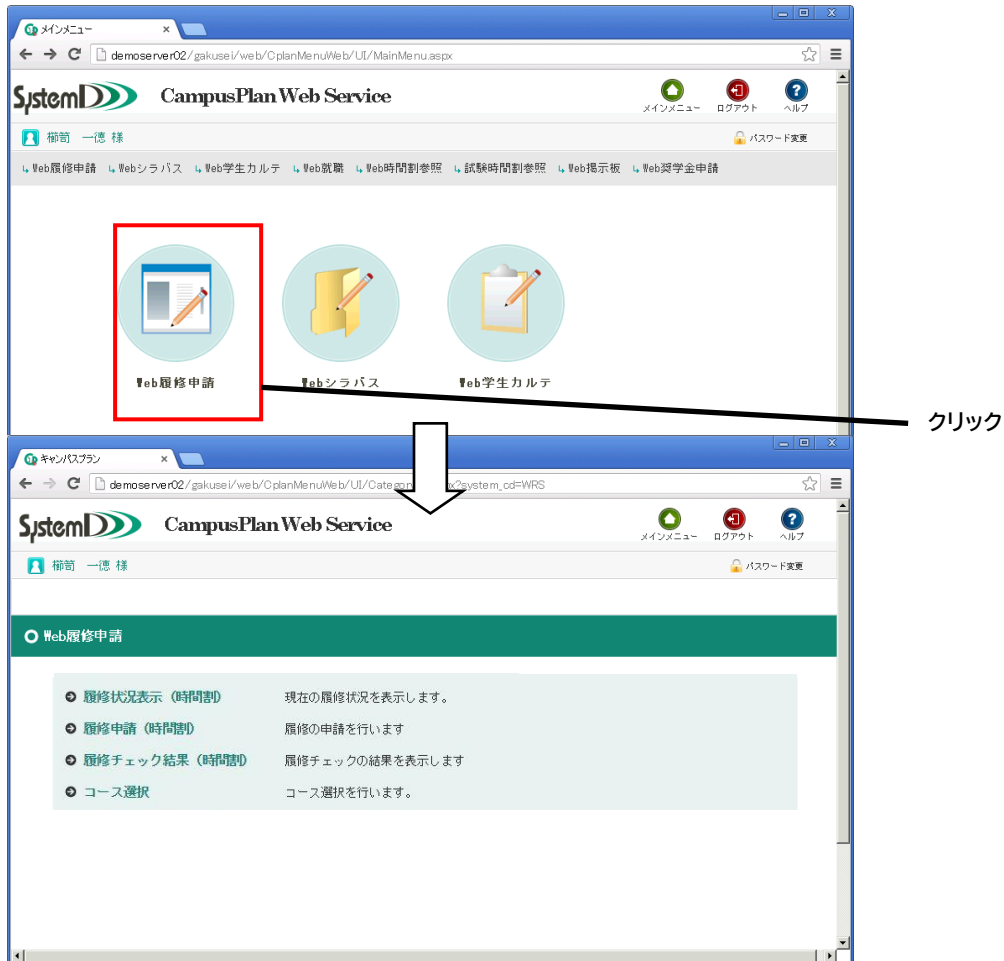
メインメニュー
demoserver02/gakusei/web/CplanMenuWeb/UI/MainMenu.aspx

SystemD CampusPlan Web Service
メインメニュー ログアウト ヘルプ

榊萄 一德 様
パスワード変更

Web履修申請 Webシラバス Web学生カルテ Web就職 Web時間割参照 試験時間割参照 Web掲示板 Web奨学金申請

Web履修申請
Webシラバス
Web学生カルテ

クリック

キャンパスプラン
demoserver02/gakusei/web/CplanMenuWeb/UI/Catego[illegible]x?system_cd=WRS

SystemD CampusPlan Web Service
メインメニュー ログアウト ヘルプ

榊萄 一德 様
パスワード変更

Web履修申請

| | |
|---|---|
| 履修状況表示（時間割） | 現在の履修状況を表示します。 |
| 履修申請（時間割） | 履修の申請を行います |
| 履修チェック結果（時間割） | 履修チェックの結果を表示します |
| コース選択 | コース選択を行います。 |